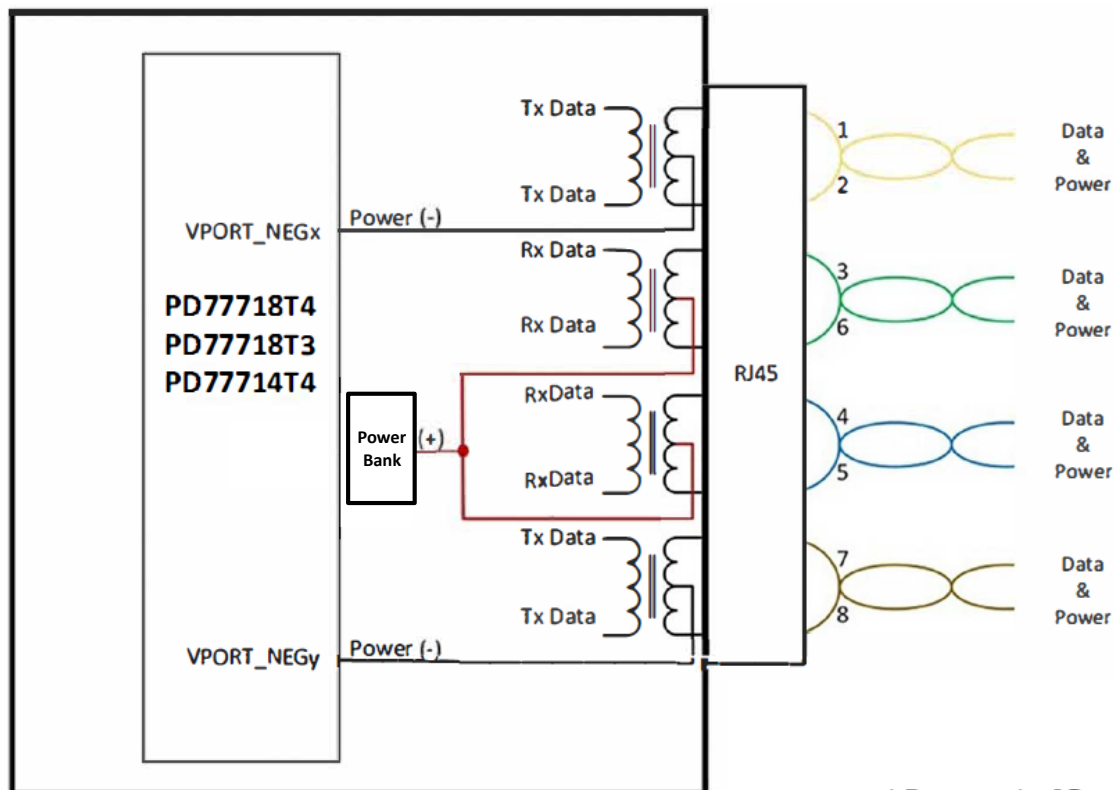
Tx Data
Tx Data
VPORT_NEGx
Power (-)
Rx Data
Rx Data
PD77718T4
PD77718T3
PD77714T4
RxData
RxData
Power Bank
(+)
RJ45
Tx Data
Tx Data
VPORT_NEGy
Power (-)
1
2
Data & Power
3
6
Data & Power
4
5
Data & Power
7
8
Data & Power